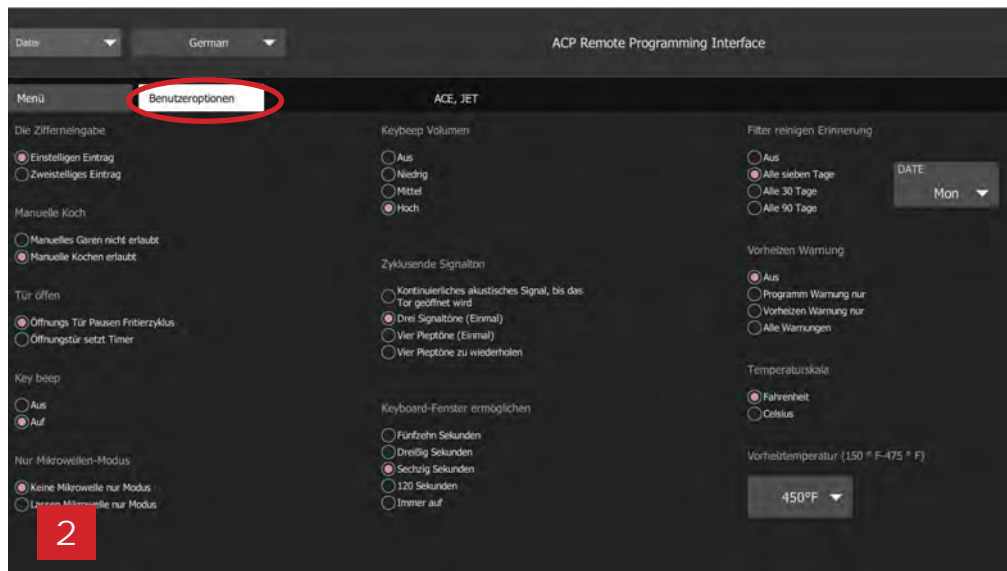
Datei German

ACP Remote Programming Interface

Menü Benutzeroptionen ACE, JET

Die Zifferneingabe
Einstelligen Eintrag
Zweistelliges Eintrag

Manuelle Koch
Manuelles Garen nicht erlaubt
Manuelle Kochen erlaubt

Tür öffen
Öffnungs Tür Pausen Fritierzyklus
Öffnungstür setzt Timer

Key beep
Aus
Auf

Nur Mikrowellen-Modus
Keine Mikrowelle nur Modus
Lassen Mikrowelle nur Modus

2

Keybeep Volumen
Aus
Niedrig
Mittel
Hoch

Zyklusende Signalton
Kontinuierliches akustisches Signal, bis das Tor geöffnet wird
Drei Signaltöne (Einmal)
Vier Pieptöne (Einmal)
Vier Pieptöne zu wiederholen

Keyboard-Fenster ermöglichen
Fünfzehn Sekunden
Dreißig Sekunden
Sechzig Sekunden
120 Sekunden
Immer auf

Filter reinigen Erinnerung
Aus
Alle sieben Tage
Alle 30 Tage
Alle 90 Tage

DATE
Mon

Vorheizen Warnung
Aus
Programm Warnung nur
Vorheizen Warnung nur
Alle Warnungen

Temperaturskala
Fahrenheit
Celsius

Vorheiztemperatur (150 ° F-475 ° F)
450°F